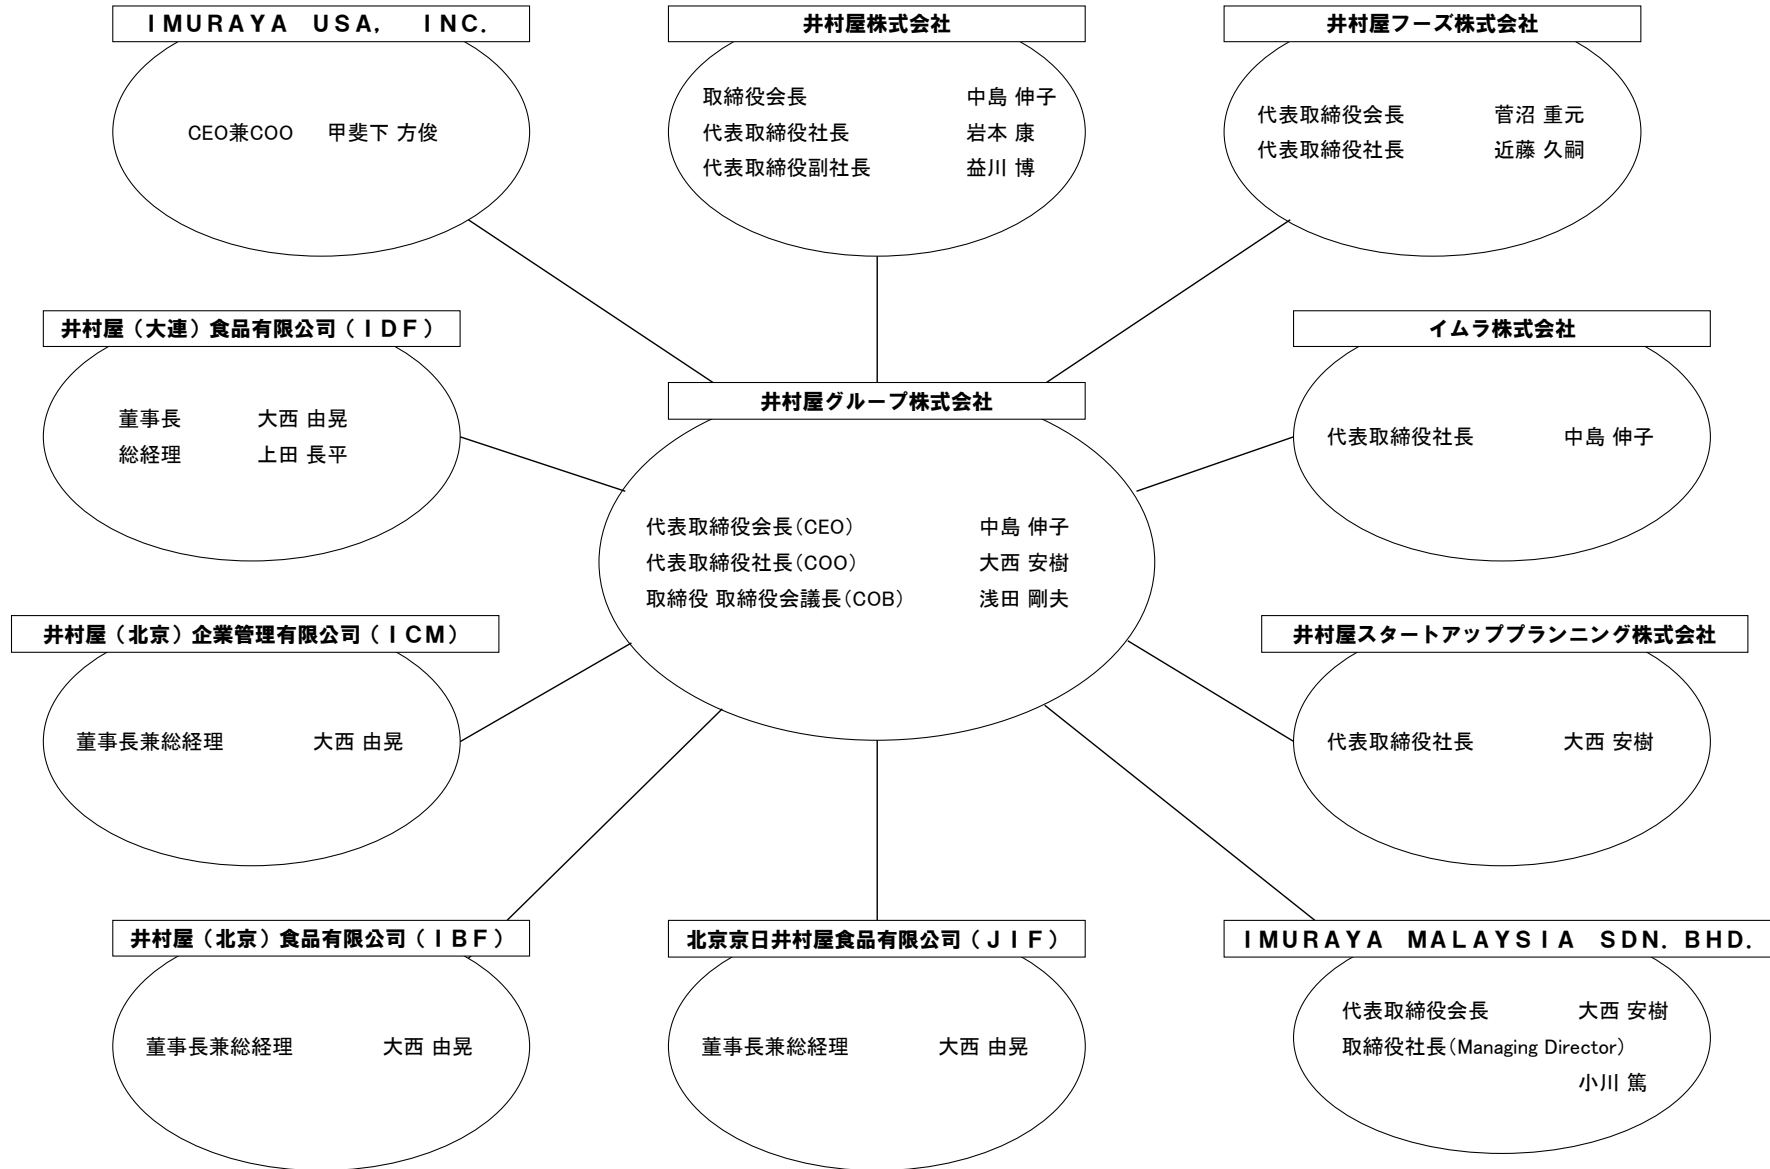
IMURAYA USA, INC.

CEO兼COO 甲斐下 方俊

井村屋株式会社

取締役会長 中島 伸子
代表取締役社長 岩本 康
代表取締役副社長 益川 博

井村屋フーズ株式会社

代表取締役会長 菅沼 重元
代表取締役社長 近藤 久嗣

井村屋（大連）食品有限公司（IDF）

董事長 大西 由晃
総経理 上田 長平

イムラ株式会社

代表取締役社長 中島 伸子

井村屋グループ株式会社

代表取締役会長(CEO) 中島 伸子
代表取締役社長(COO) 大西 安樹
取締役 取締役会議長(COB) 浅田 剛夫

井村屋（北京）企業管理有限公司（ICM）

董事長兼総経理 大西 由晃

井村屋スタートアッププランニング株式会社

代表取締役社長 大西 安樹

井村屋（北京）食品有限公司（IBF）

董事長兼総経理 大西 由晃

北京京日井村屋食品有限公司（JIF）

董事長兼総経理 大西 由晃

IMURAYA MALAYSIA SDN. BHD.

代表取締役会長 大西 安樹
取締役社長(Managing Director)
小川 篤